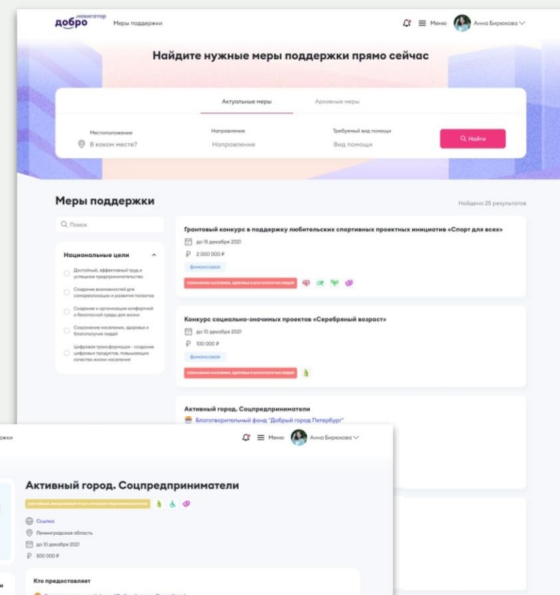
добро навигатор Меры поддержки

Меню Анна Бирюкова

Найдите нужные меры поддержки прямо сейчас

Актуальные меры

Архивные меры

Местоположение
В каком месте?

Направление
Направление

Требуемый вид помощи
Вид помощи

Найти

Меры поддержки

Найдено 25 результатов

Поиск

Национальные цели

Достойный, эффективный труд и успешное предпринимательство

Создание возможностей для самореализации и развития талантов

Создание и организация комфортной и безопасной среды для жизни

Сохранение населения, здоровья и благополучия людей

Цифровая трансформация - создание цифровых продуктов, повышающих качество жизни населения

Грантовый конкурс в поддержку любительских спортивных проектных инициатив «Спорт для всех»

до 15 декабря 2021

2 000 000 ₽

Финансовая

Сохранение населения, здоровья и благополучия людей

Конкурс социально-значимых проектов «Серебряный возраст»

до 15 декабря 2021

100 000 ₽

Финансовая

Сохранение населения, здоровья и благополучия людей

Активный город. Соцпредприниматели

Благотворительный фонд "Добрый город Петербург"

Меню Анна Бирюкова

Активный город. Соцпредприниматели

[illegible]

Ссылка

Ленинградская область

до 10 декабря 2021

500 000 ₽

Кто предоставляет